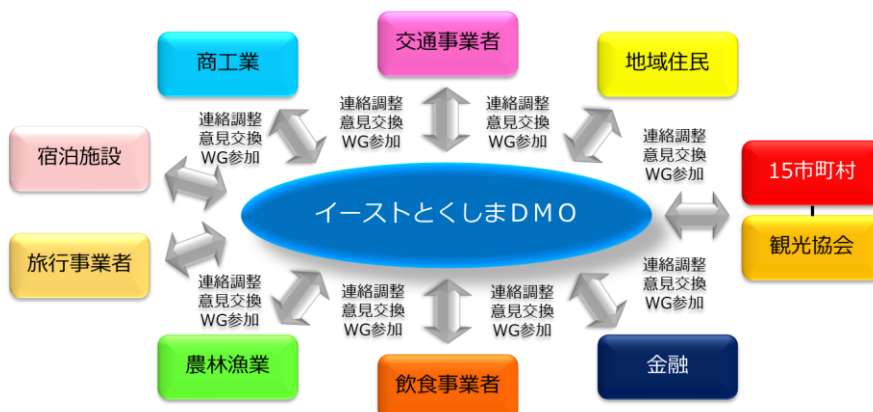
交通事業者

商工業

地域住民

連絡調整
意見交換
WG参加

連絡調整
意見交換
WG参加

連絡調整
意見交換
WG参加

宿泊施設

連絡調整
意見交換
WG参加

15市町村

イーストとくしまＤＭＯ

観光協会

旅行事業者

連絡調整
意見交換
WG参加

連絡調整
意見交換
WG参加

連絡調整
意見交換
WG参加

連絡調整
意見交換
WG参加

農林漁業

飲食事業者

金融